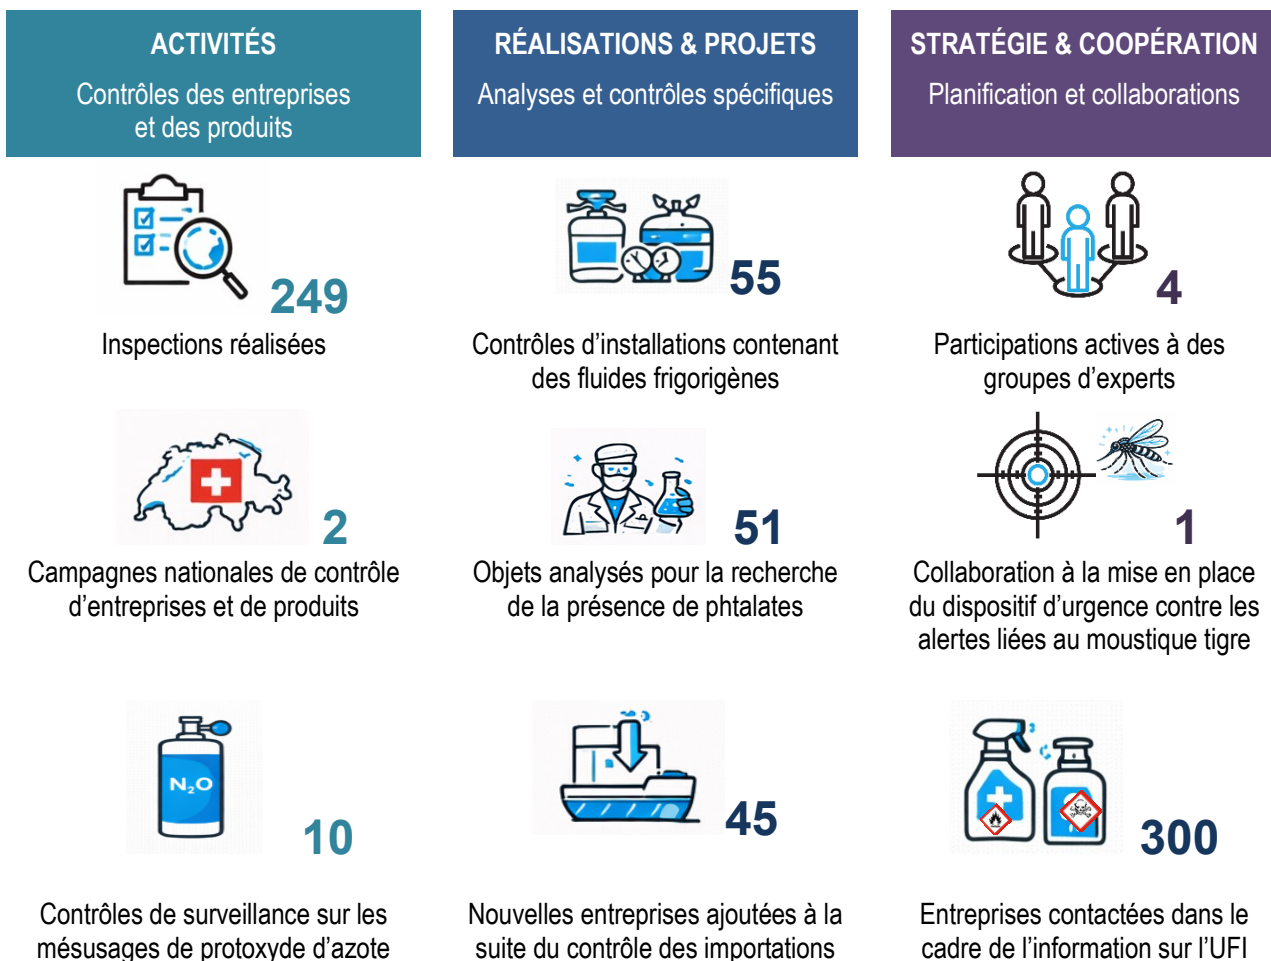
ACTIVITÉS

Contrôles des entreprises et des produits

RÉALISATIONS & PROJETS

Analyses et contrôles spécifiques

STRATÉGIE & COOPÉRATION

Planification et collaborations

249

Inspections réalisées

55

Contrôles d'installations contenant des fluides frigorigènes

4

Participations actives à des groupes d'experts

2

Campagnes nationales de contrôle d'entreprises et de produits

51

Objets analysés pour la recherche de la présence de phtalates

1

Collaboration à la mise en place du dispositif d'urgence contre les alertes liées au moustique tigre

$N_2O$

10

Contrôles de surveillance sur les mésusages de protoxyde d'azote

45

Nouvelles entreprises ajoutées à la suite du contrôle des importations

300

Entreprises contactées dans le cadre de l'information sur l'UFI